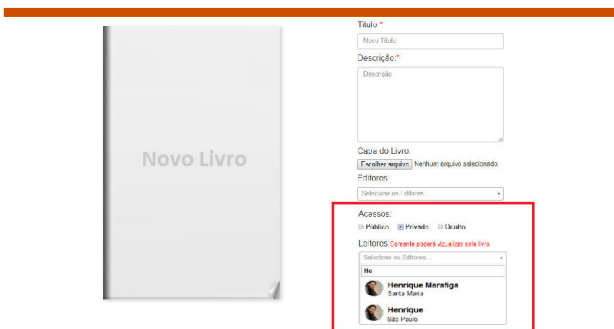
Novo Livro

Título *

Novo Título

Descrição:*

Descrição

Capa do Livro.

Escolher arquivo Nenhum arquivo selecionado

Editores

Selecione os Editores

Acessos:

Público Privado Oculto

Leitores: Somente poderá visualizar este livro.

Selecione os Editores...

He

Henrique Marafiga
Santa Maria

Henrique
São Paulo